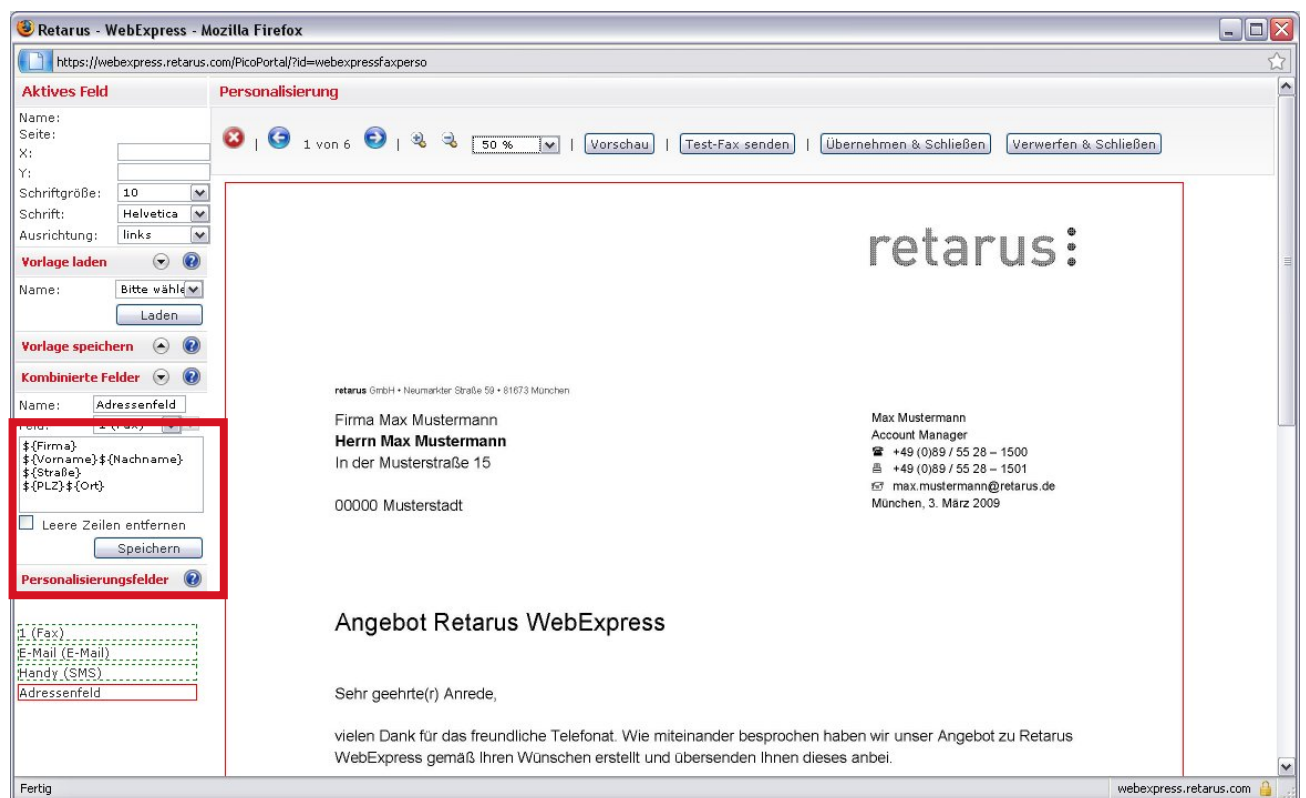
Retarus - WebExpress - Mozilla Firefox

https://webexpress.retarus.com/PicoPortal/?id=webexpressfaxperso

Aktives Feld

Name:
Seite:
X:
Y:
Schriftgröße: 10
Schrift: Helvetica
Ausrichtung: links

Vorlage laden

Name: Bitte wähle

Laden

Vorlage speichern

Kombinierte Felder

Name: Adressenfeld
Feld: 1 (Fax)

${Firma}
${Vorname}${Nachname}
${Straße}
${PLZ}${Ort}

Leere Zeilen entfernen

Speichern

Personalisierungsfelder

1 (Fax)
E-Mail (E-Mail)
Handy (SMS)
Adressenfeld

Personalisierung

1 von 6 | 50 % | Vorschau | Test-Fax senden | Übernehmen & Schließen | Verwerfen & Schließen

retarus

retarus GmbH • Neumarkter Straße 59 • 81673 München

Firma Max Mustermann
**Herrn Max Mustermann**
In der Musterstraße 15

00000 Musterstadt

Max Mustermann
Account Manager
+49 (0)89 / 55 28 – 1500
+49 (0)89 / 55 28 – 1501
max.mustermann@retarus.de
München, 3. März 2009

Angebot Retarus WebExpress

Sehr geehrte(r) Anrede,

vielen Dank für das freundliche Telefonat. Wie miteinander besprochen haben wir unser Angebot zu Retarus WebExpress gemäß Ihren Wünschen erstellt und übersenden Ihnen dieses anbei.

Fertig

webexpress.retarus.com